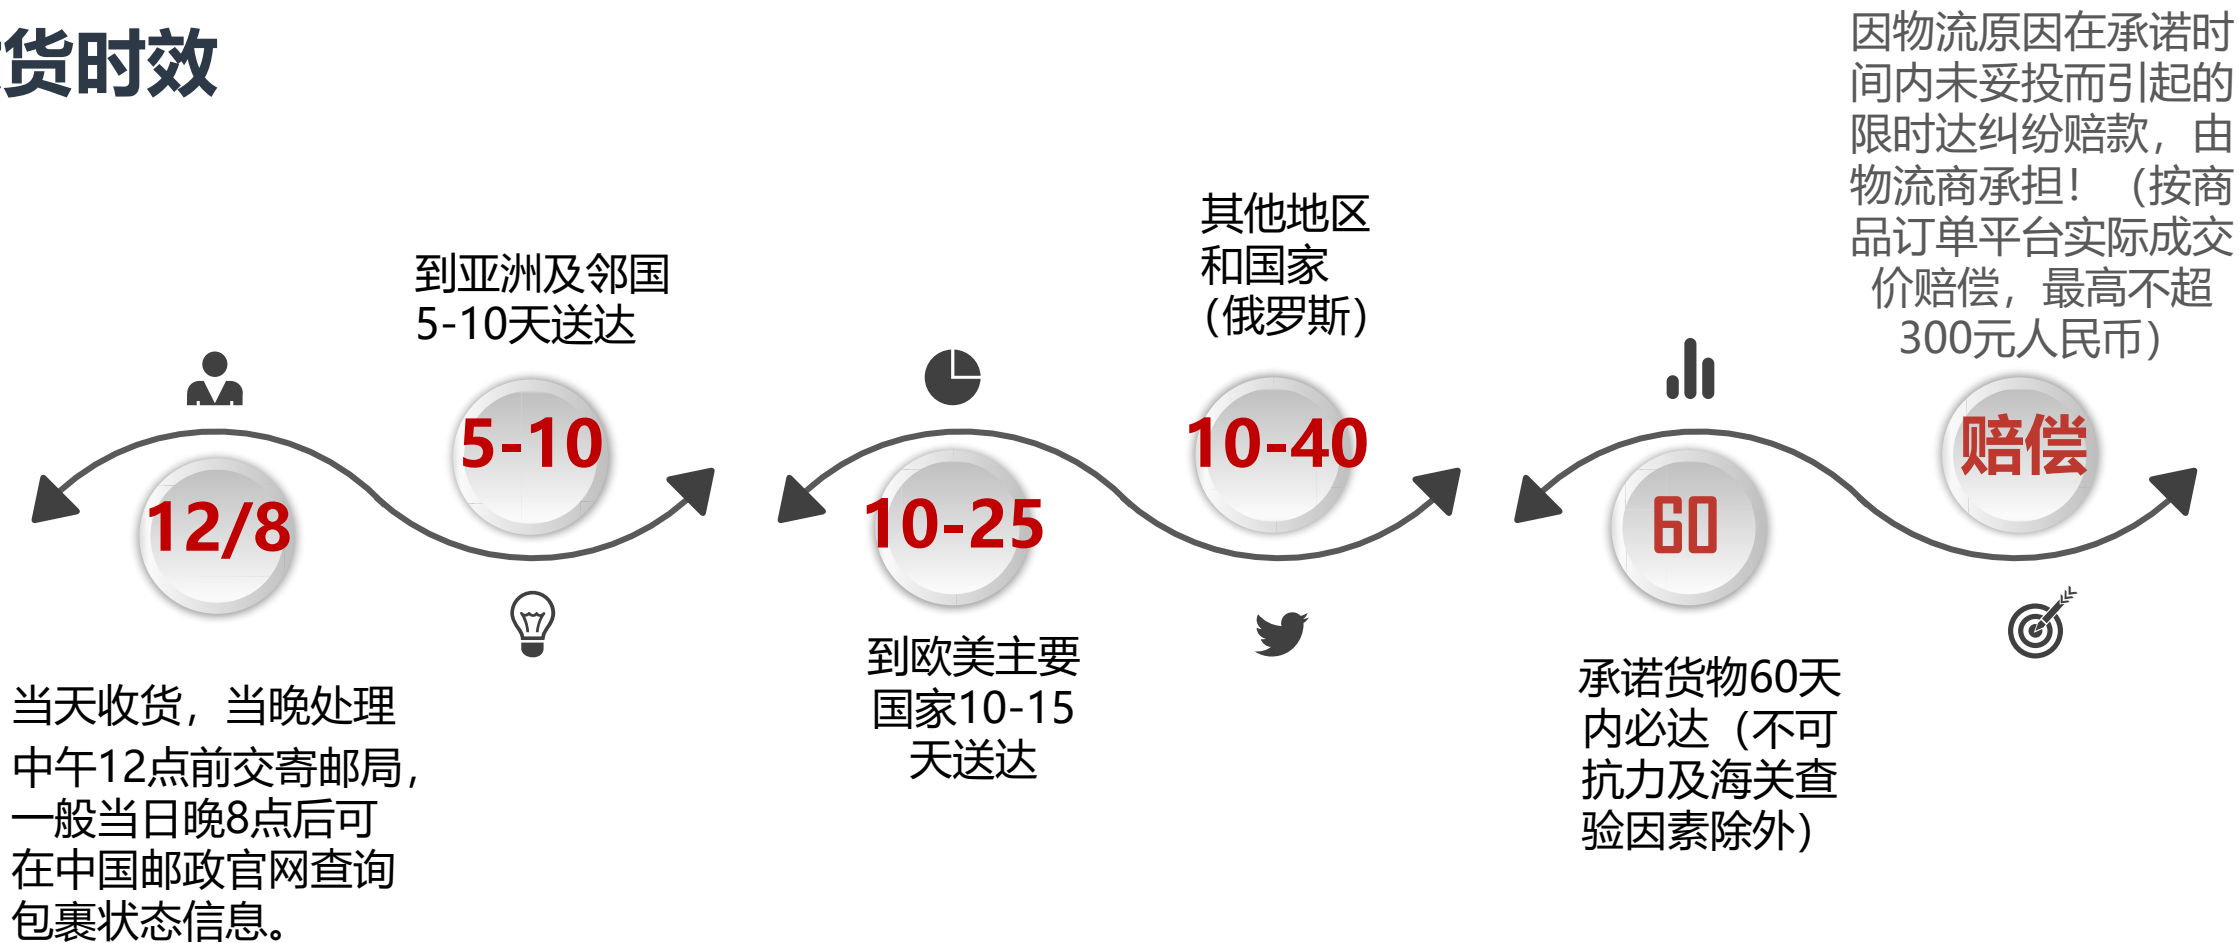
货时效

因物流原因在承诺时间内未妥投而引起的限时达纠纷赔款，由物流商承担！（按商品订单平台实际成交价赔偿，最高不超300元人民币）

到亚洲及邻国 5-10天送达

其他地区和国家（俄罗斯）

12/8

5-10

10-25

10-40

60

赔偿

当天收货，当晚处理 中午12点前交寄邮局，一般当日晚8点后可在中国邮政官网查询包裹状态信息。

到欧美主要国家10-15天送达

承诺货物60天内必达（不可抗力及海关查验因素除外）